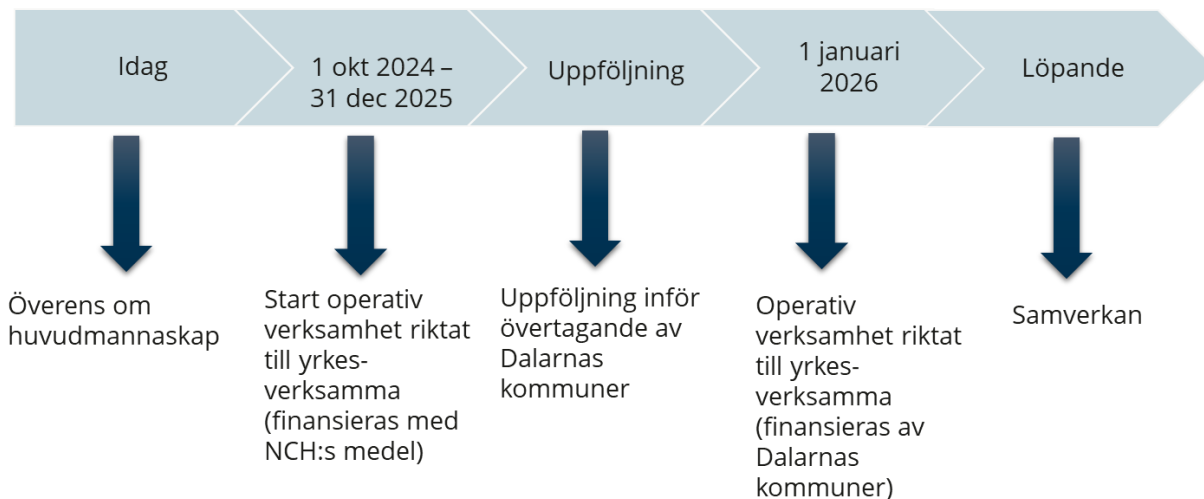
Idag

1 okt 2024 – 31 dec 2025

Uppföljning

1 januari 2026

Löpande

Överens om huvudmannaskap

Start operativ verksamhet riktat till yrkes-verksamma (finansieras med NCH:s medel)

Uppföljning inför övertagande av Dalarnas kommuner

Operativ verksamhet riktat till yrkes-verksamma (finansieras av Dalarnas kommuner)

Samverkan